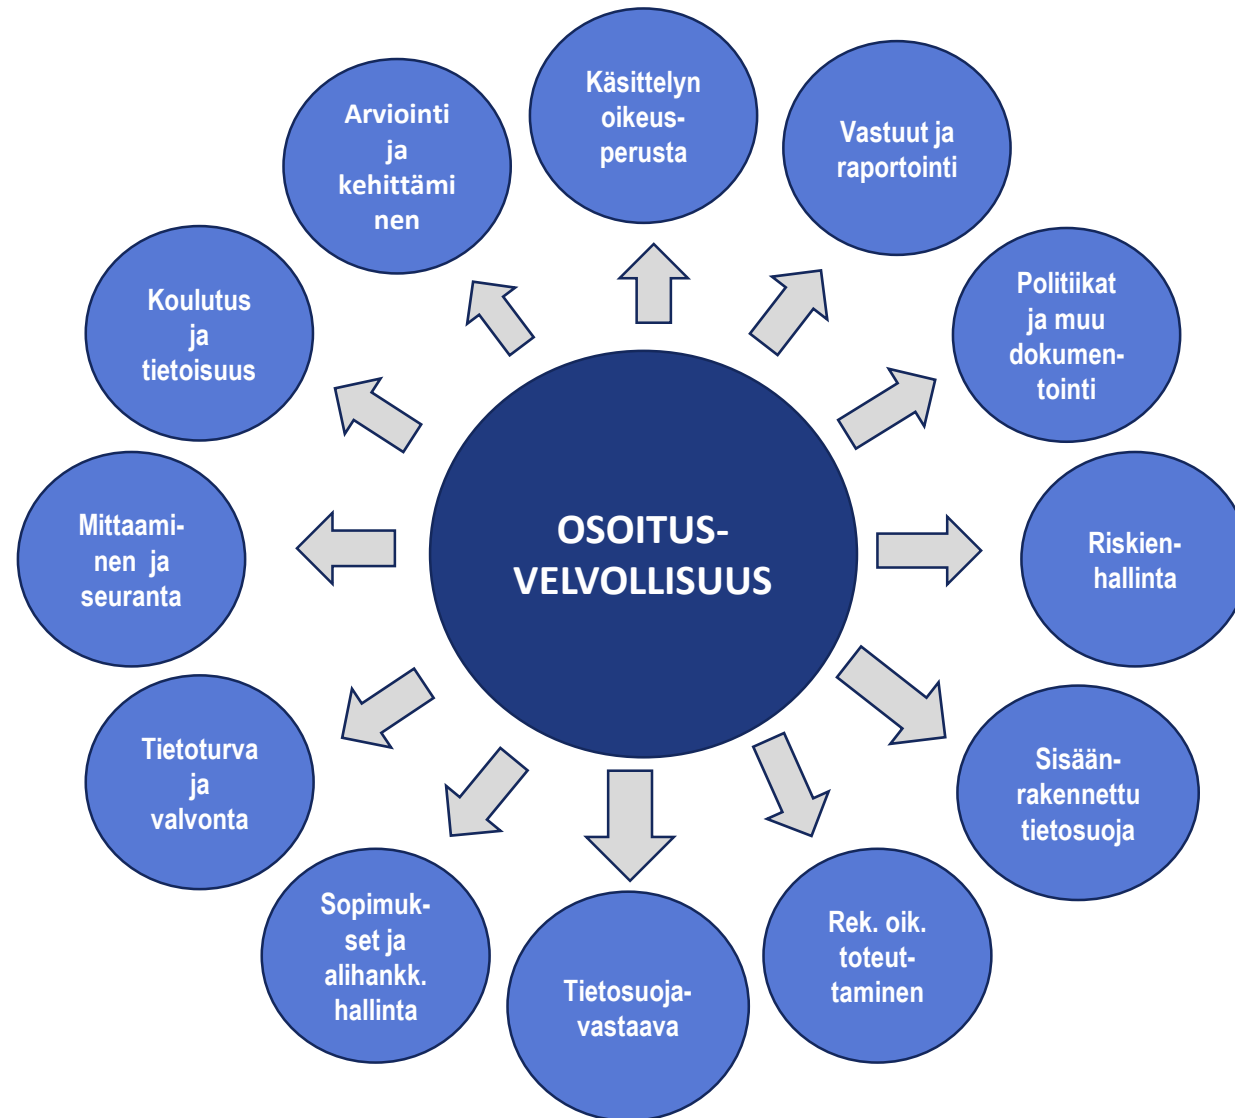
OSOITUS-VELVOLLISUUS

Käsittelyn oikeus-perusta

Vastuut ja raportointi

Politiikat ja muu dokumen-tointi

Riskien-hallinta

Sisään-rakennettu tietosuoja

Rek. oik. toteut-taminen

Tietosuoja-vastaava

Sopimuk-set ja alihankk. hallinta

Tietoturva ja valvonta

Mittaami-nen ja seuranta

Koulutus ja tietoisuus

Arviointi ja kehittämi nen